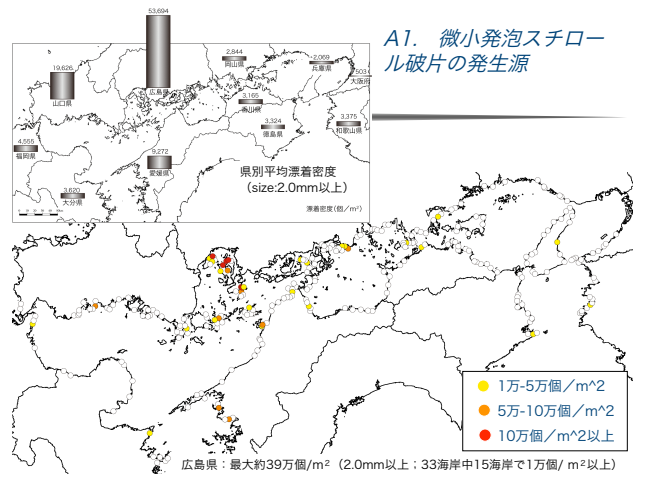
A1. 微小発泡スチロール破片の発生源

53,694
広島県
19,626
山口県
2,844
岡山県
2,059
兵庫県
503
大阪府
3,165
香川県
3,375
和歌山県
3,324
徳島県
4,565
福岡県
9,272
愛媛県
3,620
大分県

県別平均漂着密度
(size:2.0mm以上)
漂着密度(個/m²)

1万-5万個／m^2
5万-10万個／m^2
10万個／m^2以上

広島県：最大約39万個/m²（2.0mm以上；33海岸中15海岸で1万個/ m²以上）